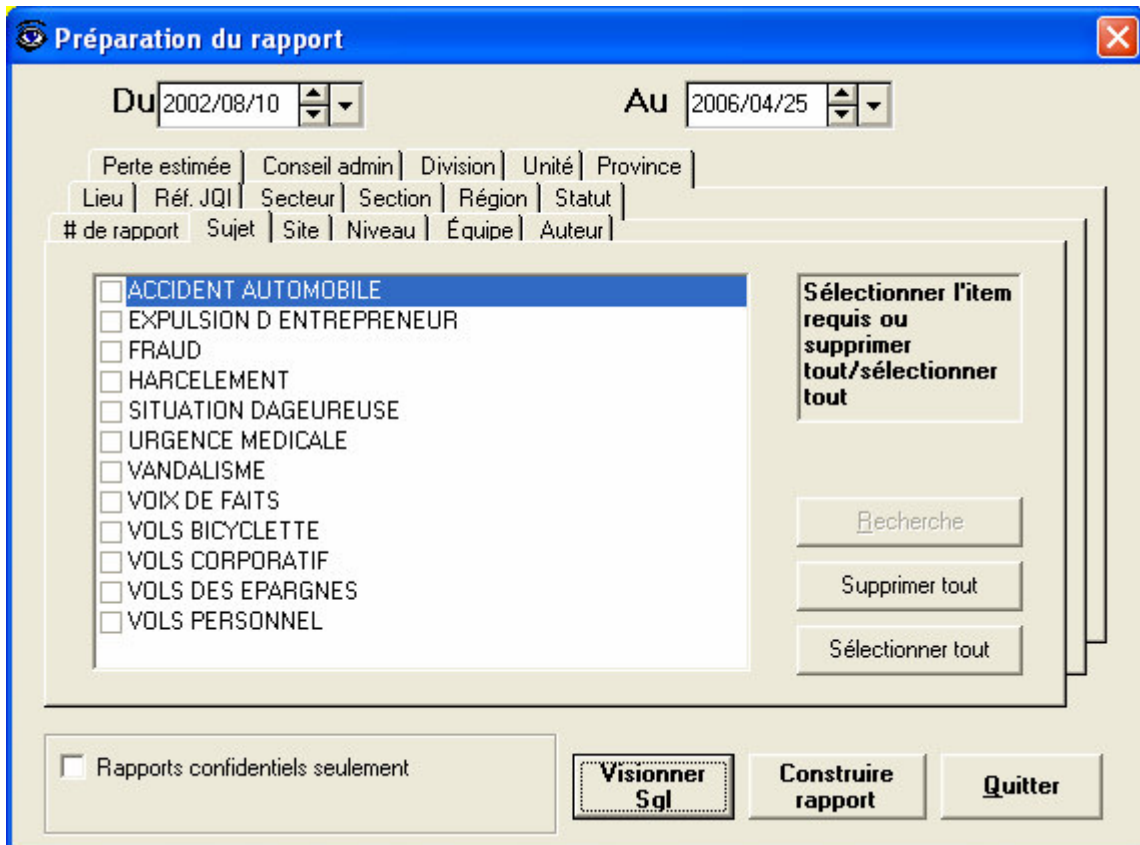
Préparation du rapport

Du 2002/08/10

Au 2006/04/25

Perte estimée | Conseil admin | Division | Unité | Province

Lieu | Réf. JQI | Secteur | Section | Région | Statut

# de rapport | Sujet | Site | Niveau | Équipe | Auteur

ACCIDENT AUTOMOBILE
EXPULSION D ENTREPRENEUR
FRAUD
HARCELEMENT
SITUATION DAGEUREUSE
URGENCE MEDICALE
VANDALISME
VOIX DE FAITS
VOLS BICYCLETTE
VOLS CORPORATIF
VOLS DES EPARGNES
VOLS PERSONNEL

Sélectionner l'item requis ou supprimer tout/sélectionner tout

Recherche

Supprimer tout

Sélectionner tout

Rapports confidentiels seulement

Visionner Sql

Construire rapport

Quitter